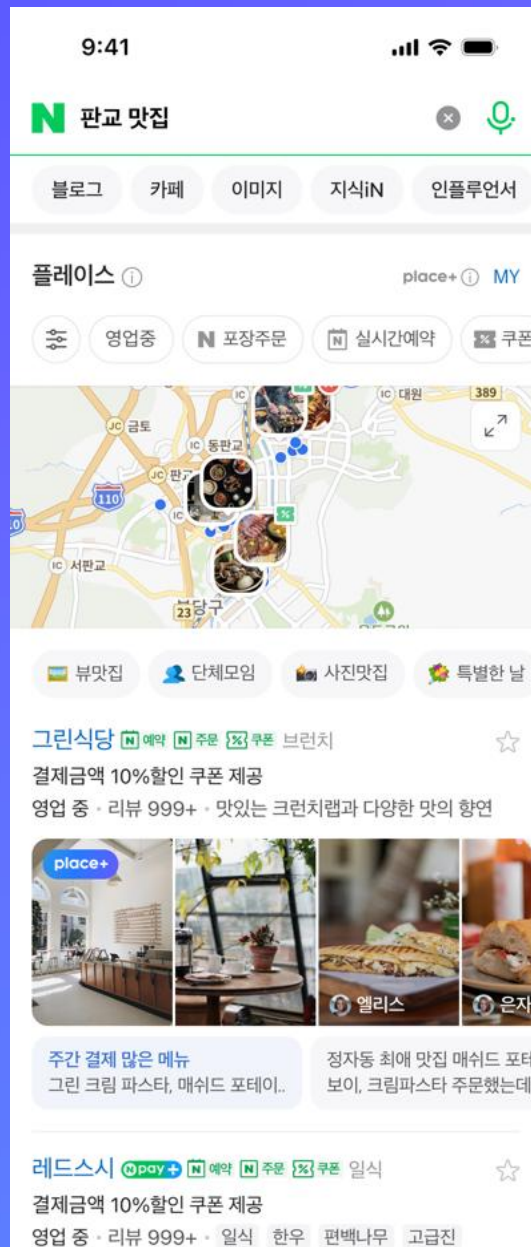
9:41

N 판교 맛집

블로그 카페 이미지 지식iN 인플루언서

플레이스 ⓘ place+ ⓘ MY

영업중 N 포장주문 N 실시간예약 쿠폰

IC 대원 389
JC 금토
IC 동판교
JC 판교
110
IC
IC 서판교
분당구
23

뷰맛집 단체모임 사진맛집 특별한 날

그린식당 N 예약 N 주문 쿠폰 브런치
결제금액 10%할인 쿠폰 제공
영업 중 · 리뷰 999+ · 맛있는 크런치랩과 다양한 맛의 향연

place+
엘리스 은자

주간 결제 많은 메뉴
그린 크림 파스타, 매쉬드 포테이..

정자동 최애 맛집 매쉬드 포테
보이, 크림파스타 주문했는데

레드스시 pay N 예약 N 주문 쿠폰 일식
결제금액 10%할인 쿠폰 제공
영업 중 · 리뷰 999+ · 일식 한우 편백나무 고급진